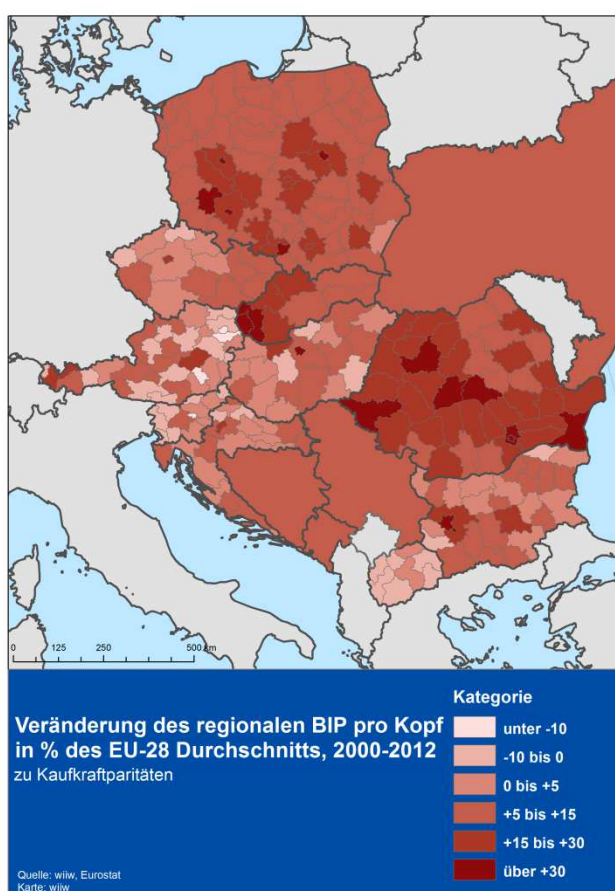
0 125 250 500 km

Veränderung des regionalen BIP pro Kopf in % des EU-28 Durchschnitts, 2000-2012
zu Kaufkraftparitäten

Kategorie
unter -10
-10 bis 0
0 bis +5
+5 bis +15
+15 bis +30
über +30

Quelle: wiiw, Eurostat
Karte: wiiw